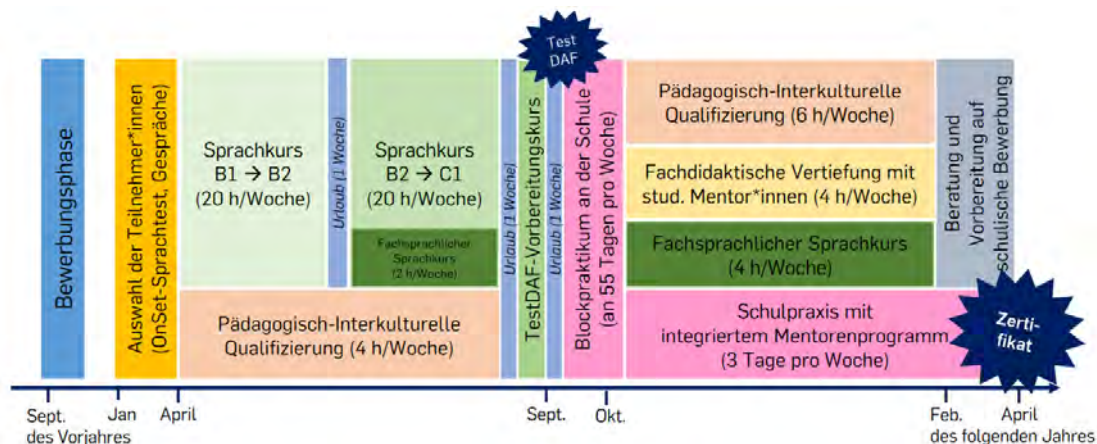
Test DAF

Bewerbungsphase

Auswahl der Teilnehmer*innen (OnSet-Sprachtest, Gespräche)

Sprachkurs B1 → B2 (20 h/Woche)

Urlaub (1 Woche)

Sprachkurs B2 → C1 (20 h/Woche)

Fachsprachlicher Sprachkurs (2 h/Woche)

Pädagogisch-Interkulturelle Qualifizierung (4 h/Woche)

Urlaub (1 Woche)

TestDAF-Vorbereitungskurs

Urlaub (1 Woche)

Blockpraktikum an der Schule (an 55 Tagen pro Woche)

Pädagogisch-Interkulturelle Qualifizierung (6 h/Woche)

Fachdidaktische Vertiefung mit stud. Mentor*innen (4 h/Woche)

Fachsprachlicher Sprachkurs (4 h/Woche)

Schulpraxis mit integriertem Mentorenprogramm (3 Tage pro Woche)

Beratung und Vorbereitung auf schulische Bewerbung

Zertifikat

Sept. des Vorjahres

Jan

April

Sept.

Okt.

Feb. des folgenden Jahres

April